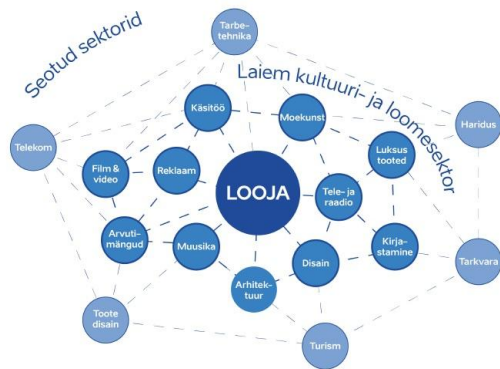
Seotud sektorid

Tarbetehnika

Laiem kultuuri- ja loomesektor

Käsitöö

Moekunst

Haridus

Telekom

Luksus tooted

Film & video

Reklaam

LOOJA

Tele- ja raadio

Arvutimängud

Muusika

Kirjastamine

Disain

Arhitektuur

Tarkvara

Toote disain

Turism